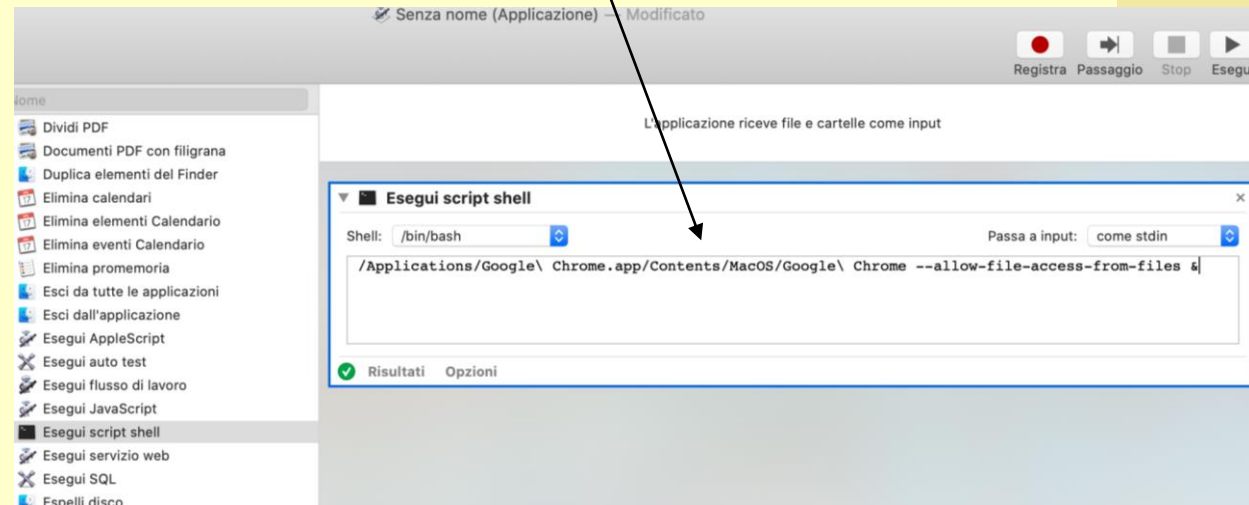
Senza nome (Applicazione) — Modificato

Registra Passaggio Stop Esegu

Nome

Dividi PDF
Documenti PDF con filigrana
Duplica elementi del Finder
Elimina calendari
Elimina elementi Calendario
Elimina eventi Calendario
Elimina promemoria
Esci da tutte le applicazioni
Esci dall'applicazione
Esegui AppleScript
Esegui auto test
Esegui flusso di lavoro
Esegui JavaScript
Esegui script shell
Esegui servizio web
Esegui SQL
Espelli disco

L'applicazione riceve file e cartelle come input

Esegui script shell

Shell: /bin/bash

Passa a input: come stdin

/Applications/Google\ Chrome.app/Contents/MacOS/Google\ Chrome --allow-file-access-from-files &

Risultati Opzioni